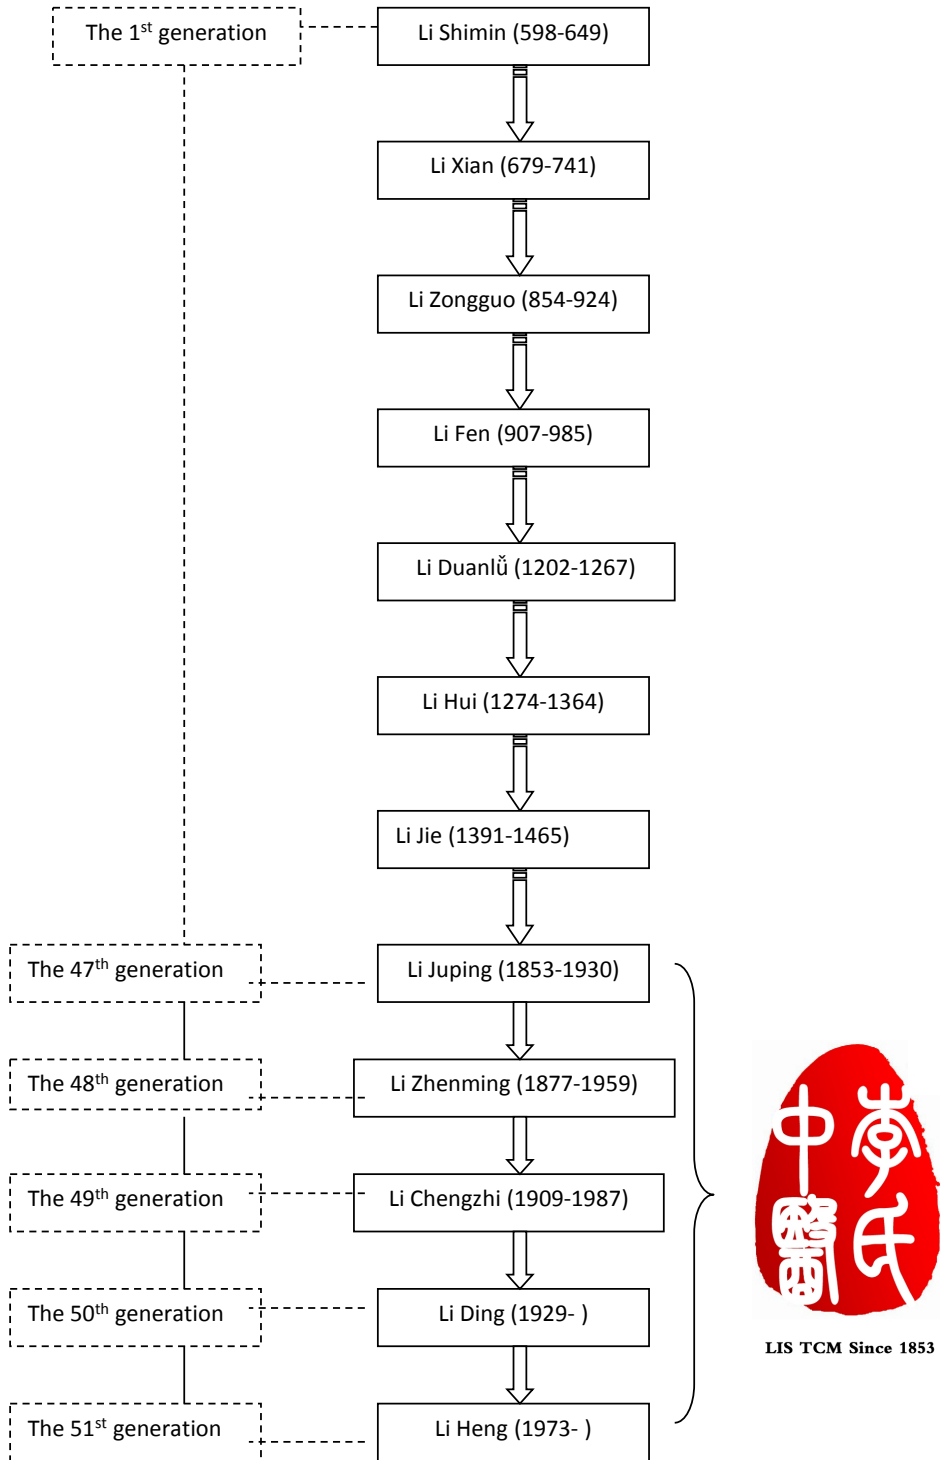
The 1$^{st}$ generation

Li Shimin (598-649)

Li Xian (679-741)

Li Zongguo (854-924)

Li Fen (907-985)

Li Duanlǚ (1202-1267)

Li Hui (1274-1364)

Li Jie (1391-1465)

The 47$^{th}$ generation

Li Juping (1853-1930)

The 48$^{th}$ generation

Li Zhenming (1877-1959)

The 49$^{th}$ generation

Li Chengzhi (1909-1987)

The 50$^{th}$ generation

Li Ding (1929- )

The 51$^{st}$ generation

Li Heng (1973- )

李氏中醫

LIS TCM Since 1853